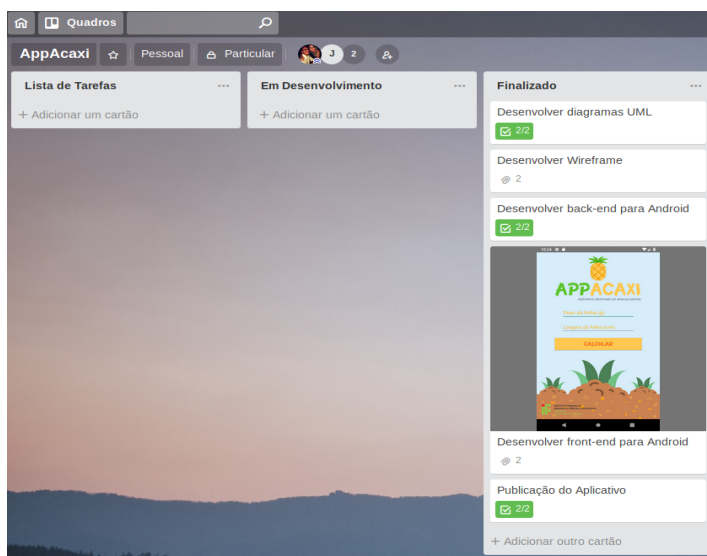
Quadros

AppAcaxi
Pessoal
Particular
J
2

Lista de Tarefas
...
+ Adicionar um cartão

Em Desenvolvimento
...
+ Adicionar um cartão

Finalizado
...
Desenvolver diagramas UML
2/2

Desenvolver Wireframe
2

Desenvolver back-end para Android
2/2

APPACAXI
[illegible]
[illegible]
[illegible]
CALCULAR

Desenvolver front-end para Android
2

Publicação do Aplicativo
2/2

+ Adicionar outro cartão